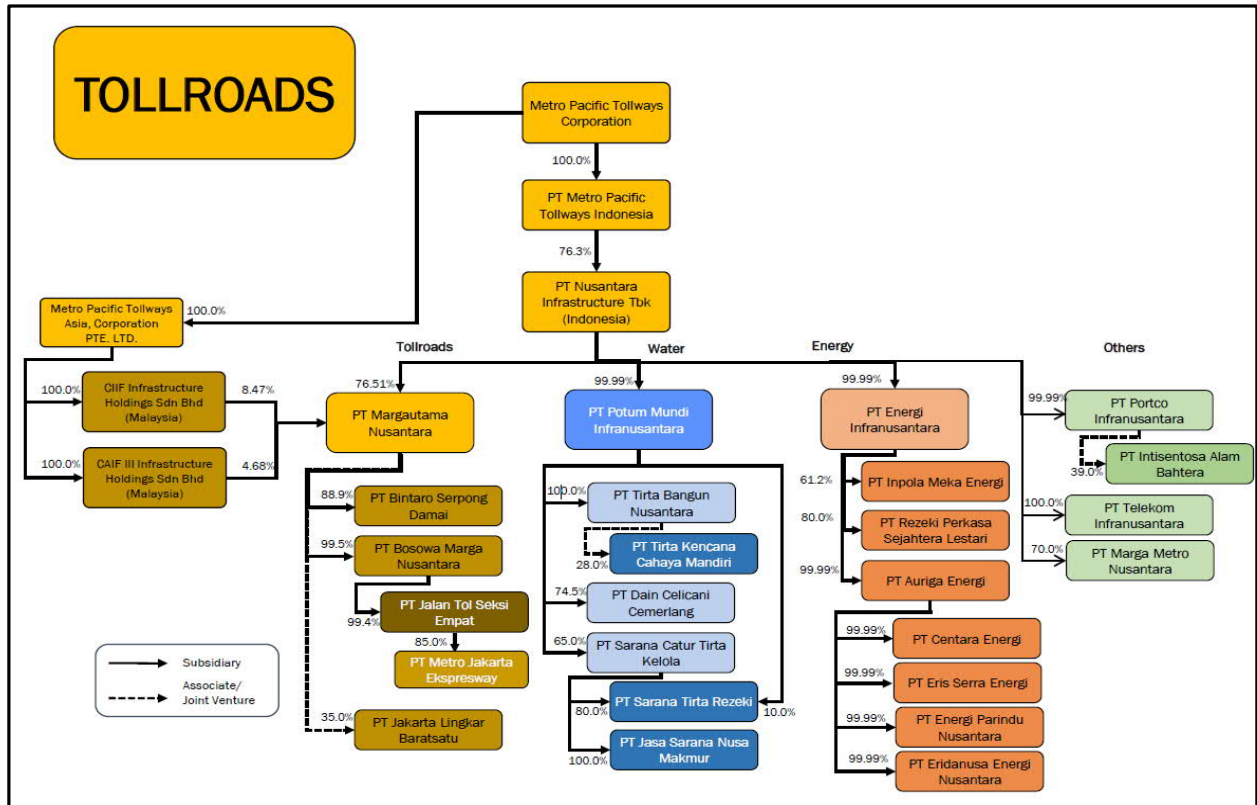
TOLLROADS

Metro Pacific Tollways Corporation

100.0%

PT Metro Pacific Tollways Indonesia

76.3%

PT Nusantara Infrastructure Tbk (Indonesia)

100.0%

Metro Pacific Tollways Asia, Corporation PTE. LTD.

100.0%

CIIF Infrastructure Holdings Sdn Bhd (Malaysia)

8.47%

100.0%

CAIF III Infrastructure Holdings Sdn Bhd (Malaysia)

4.68%

Tollroads

76.51%

PT Margautama Nusantara

88.9%

PT Bintaro Serpong Damai

99.5%

PT Bosowa Marga Nusantara

99.4%

PT Jalan Tol Seksi Empat

85.0%

PT Metro Jakarta Ekspresway

35.0%

PT Jakarta Lingkar Baratsatu

Water

99.99%

PT Potum Mundi Infranusantara

100.0%

PT Tirta Bangun Nusantara

28.0%

PT Tirta Kencana Cahaya Mandiri

74.5%

PT Dain Celicani Cemerlang

65.0%

PT Sarana Catur Tirta Kelola

80.0%

PT Sarana Tirta Rezeki

10.0%

100.0%

PT Jasa Sarana Nusa Makmur

Energy

99.99%

PT Energi Infranusantara

61.2%

PT Inpola Meka Energi

80.0%

PT Rezeki Perkasa Sejahtera Lestari

99.99%

PT Auriga Energi

99.99%

PT Centara Energi

99.99%

PT Eris Serra Energi

99.99%

PT Energi Parindu Nusantara

99.99%

PT Eridanusa Energi Nusantara

Others

99.99%

PT Portco Infranusantara

39.0%

PT Intisentosa Alam Bahtera

100.0%

PT Telekom Infranusantara

70.0%

PT Marga Metro Nusantara

Subsidiary

Associate/ Joint Venture